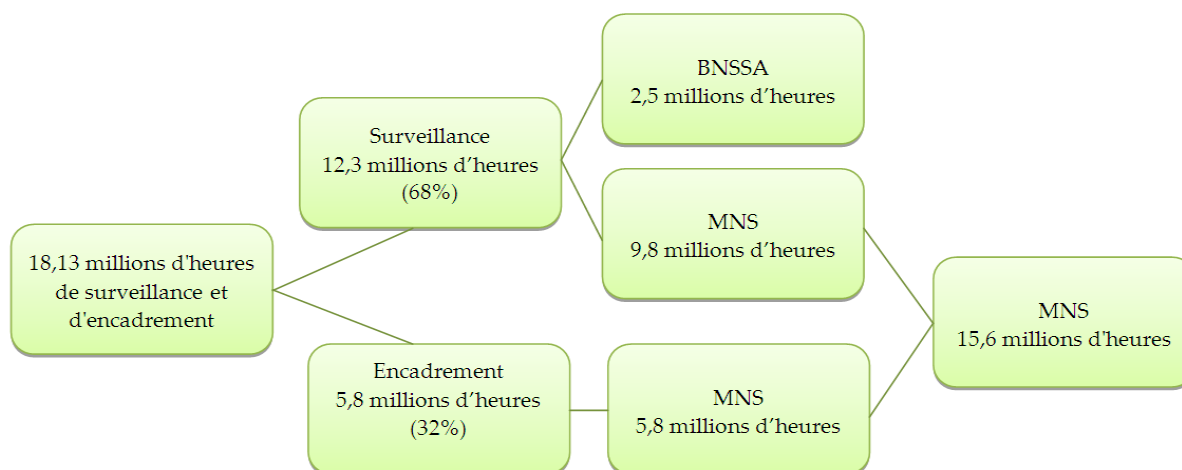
18,13 millions d'heures de surveillance et d'encadrement

Surveillance
12,3 millions d’heures
(68%)

Encadrement
5,8 millions d’heures
(32%)

BNSSA
2,5 millions d’heures

MNS
9,8 millions d’heures

MNS
5,8 millions d’heures

MNS
15,6 millions d'heures